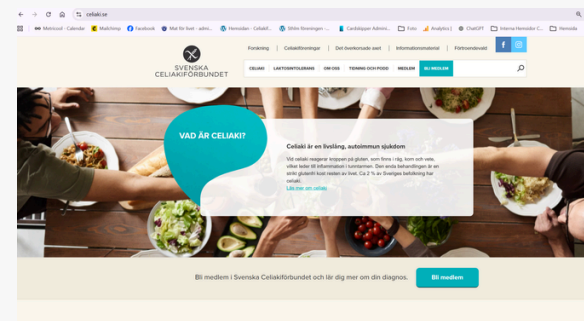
celiaki.se

Metricool - Calendar  Mailchimp  Facebook  Mat för livet - admi...  Hemsidan - Cellakif...  Sthlm föreningen -...  Cardskipper Admini...  Foto  Analytics 1  ChatGPT  Interna Hemsidor C...  Hemsida

SVENSKA CELIAKIFÖRBUNDET

Forskning | Celiakiföreningar | Det livsviktorade snet | Informationsmaterial | Förtroendevald

CELIAKI  LAKTOSINTOLERANS  OM OSS  TIDNING OCH POOD  MEDLEM  BLI MEDLEM

VAD ÄR CELIAKI?

Celiaki är en livslång, autoimmun sjukdom

Vid celiaki reagerar kroppen på gluten, som finns i råg, korn och vete, vilket leder till inflammation i tunntarmen. Den enda behandlingen är en strikt glutenfri kost resten av livet. Ca 2 % av Sveriges befolkning har celiaki.
Läs mer om celiaki

Bli medlem i Svenska Celiakiförbundet och lär dig mer om din diagnos.

Bli medlem